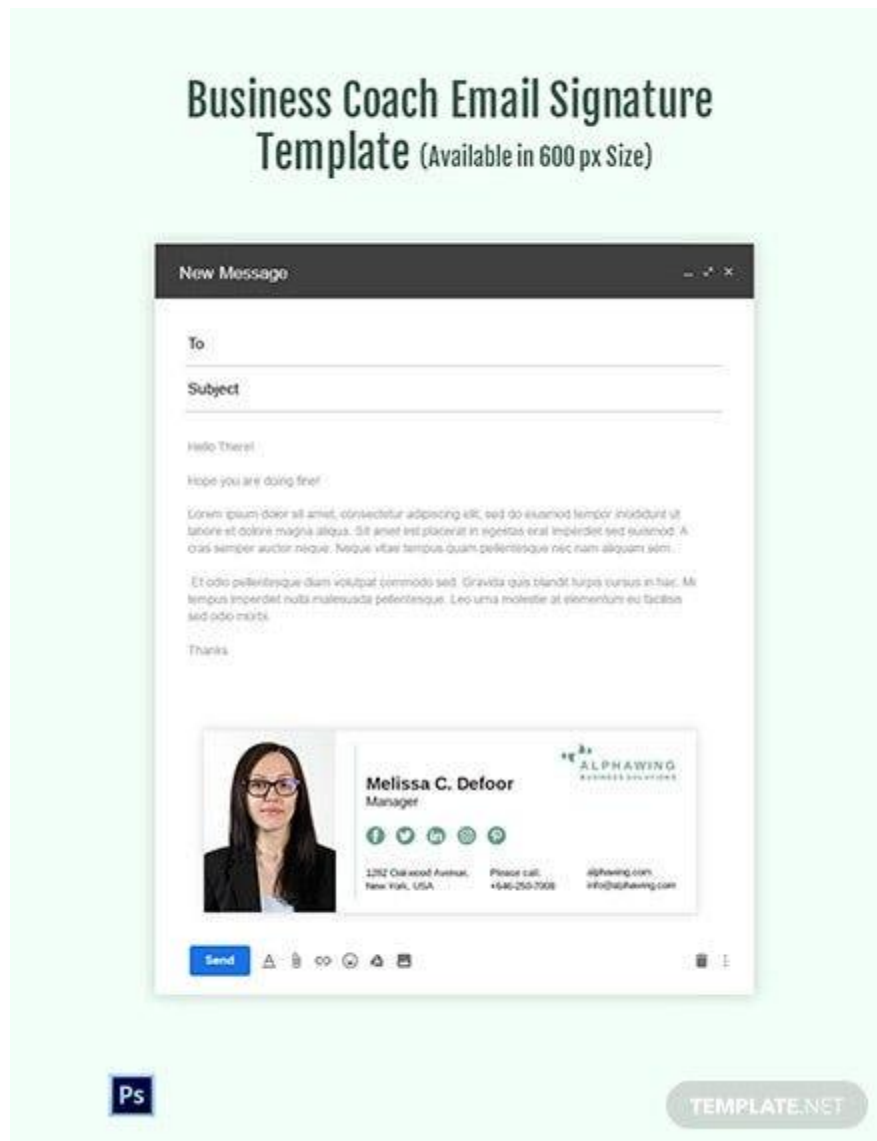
Business Coach Email Signature Template (Available in 600 px Size)

New Message

To

Subject

Hello There!

Hope you are doing fine!

Lorem ipsum dolor sit amet, consectetur adipiscing elit, sed do eiusmod tempor incididunt ut labore et dolore magna aliqua. Sit amet est placerat in egestas erat imperdiet sed euismod. A cras semper auctor neque. Neque vitae tempus quam pellentesque nec nam aliquam sem.

Et odio pellentesque diam volutpat commodo sed. Gravida quis blandit turpis cursus in hac. Mi tempus imperdiet nulla malesuada pellentesque. Leo urna molestie at elementum eu facilisis sed odio morbi.

Thanks

ALPHAWING
BUSINESS SOLUTIONS

Melissa C. Defoor
Manager

1282 Oakwood Avenue, New York, USA

Please call. +646-250-7008

alphawing.com
info@alphawing.com

Send

Ps

TEMPLATE.NET